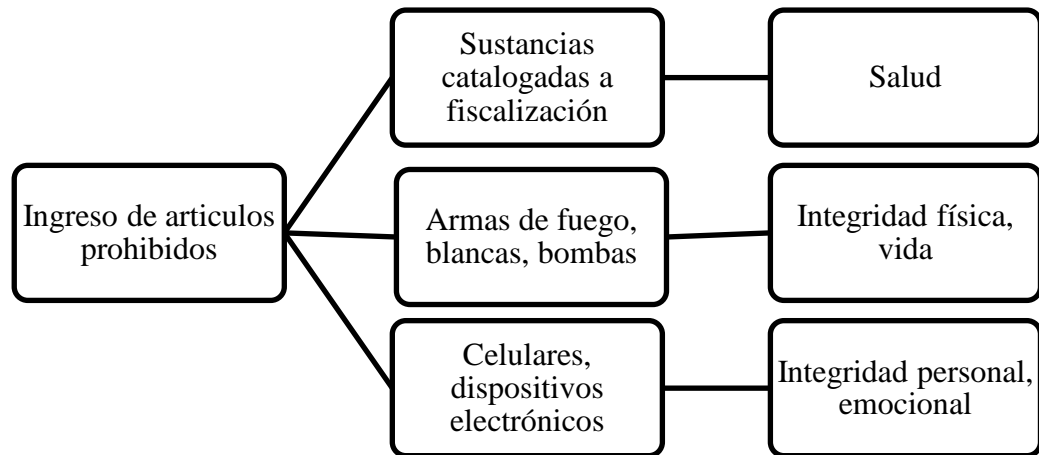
Ingreso de articulos prohibidos

Sustancias catalogadas a fiscalización

Salud

Armas de fuego, blancas, bombas

Integridad física, vida

Celulares, dispositivos electrónicos

Integridad personal, emocional